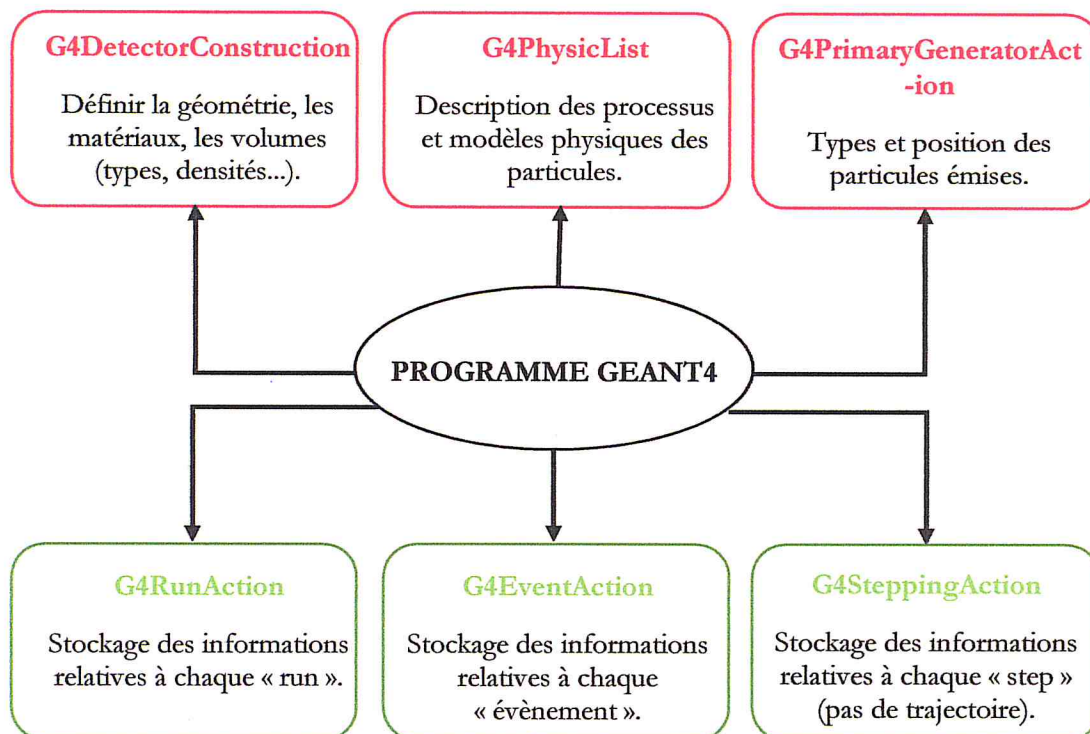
G4DetectorConstruction

Définir la géométrie, les matériaux, les volumes (types, densités...).

G4PhysicList

Description des processus et modèles physiques des particules.

G4PrimaryGeneratorAct-ion

Types et position des particules émises.

PROGRAMME GEANT4

G4RunAction

Stockage des informations relatives à chaque « run ».

G4EventAction

Stockage des informations relatives à chaque « évènement ».

G4SteppingAction

Stockage des informations relatives à chaque « step » (pas de trajectoire).